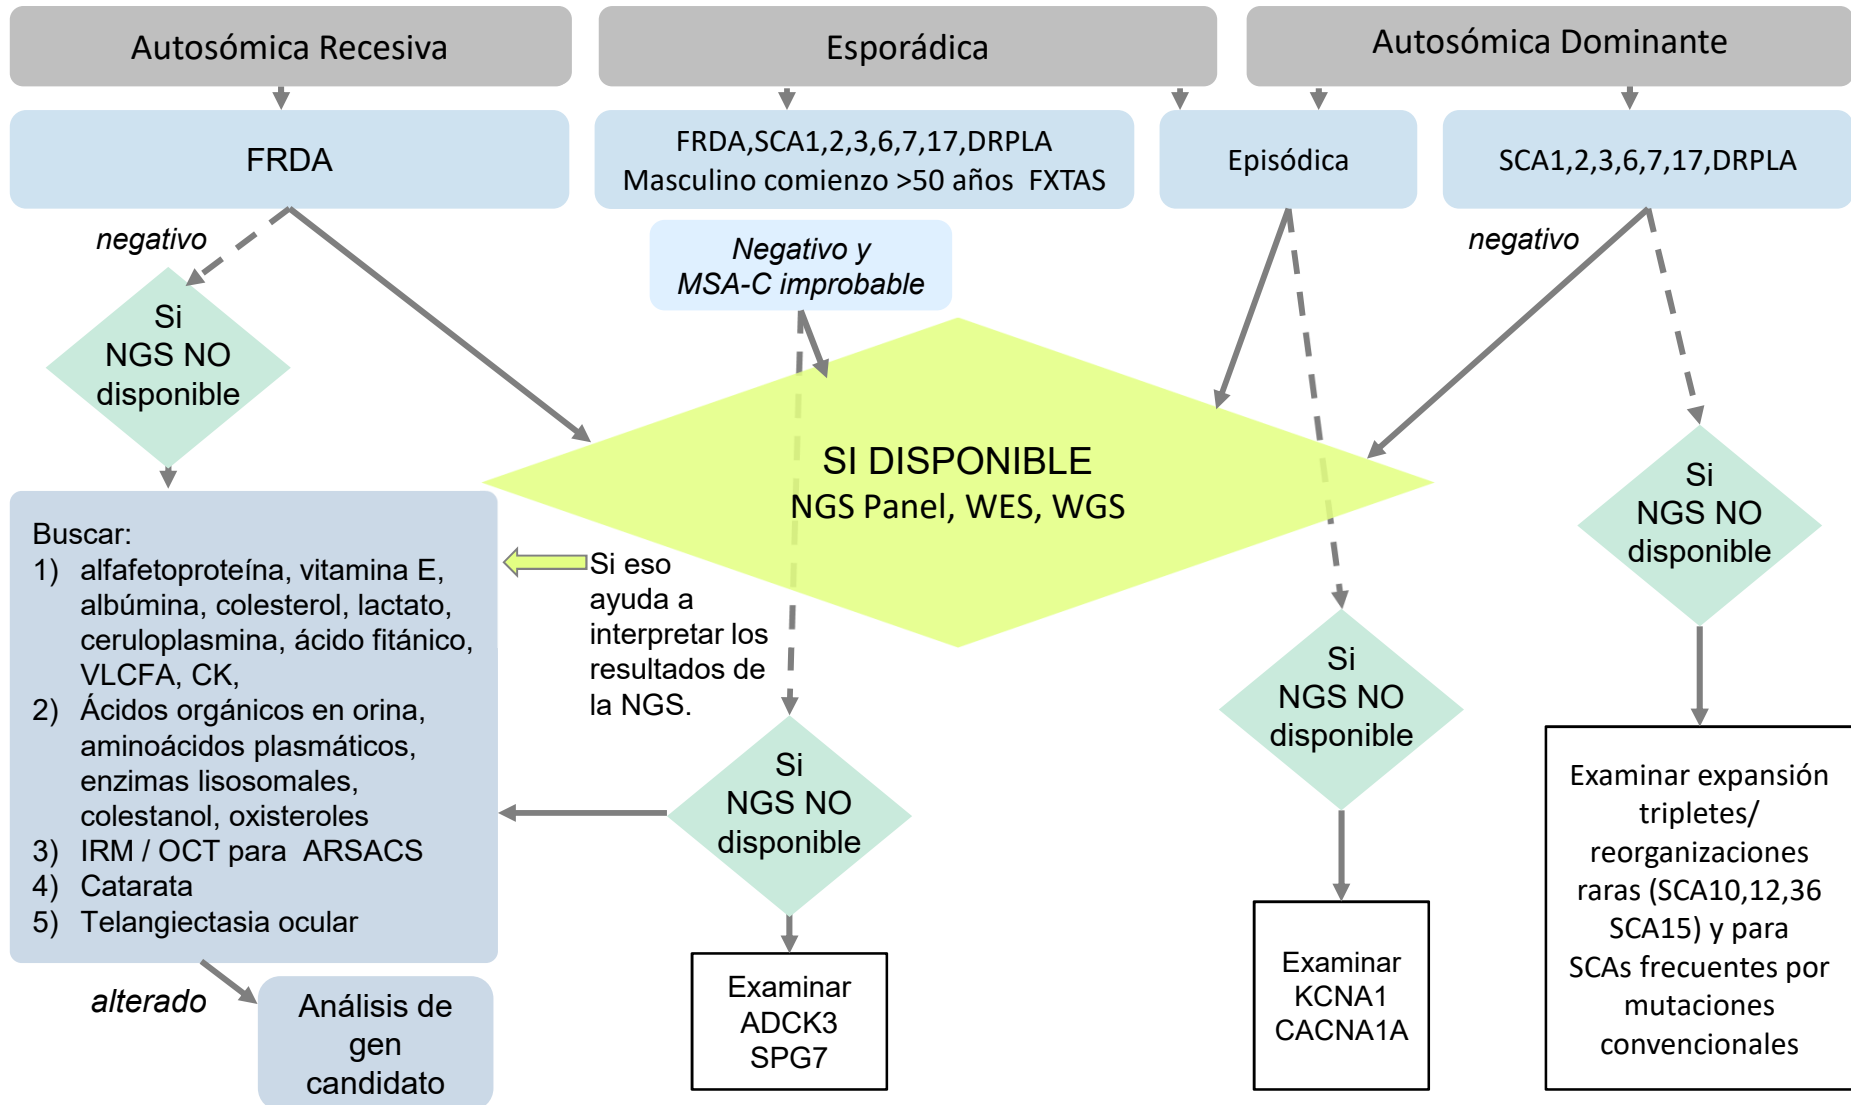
Autosómica Recesiva

Esporádica

Autosómica Dominante

FRDA

FRDA,SCA1,2,3,6,7,17,DRPLA
Masculino comienzo >50 años FXTAS

Episódica

SCA1,2,3,6,7,17,DRPLA

negativo

Negativo y
MSA-C improbable

negativo

Si
NGS NO
disponible

SI DISPONIBLE
NGS Panel, WES, WGS

Si
NGS NO
disponible

Buscar:
1) alfafetoproteína, vitamina E, albúmina, colesterol, lactato, ceruloplasmina, ácido fitánico, VLCFA, CK,
2) Ácidos orgánicos en orina, aminoácidos plasmáticos, enzimas lisosomales, colestanol, oxisteroles
3) IRM / OCT para ARSACS
4) Catarata
5) Telangiectasia ocular

Si eso ayuda a interpretar los resultados de la NGS.

Si
NGS NO
disponible

Si
NGS NO
disponible

Examinar expansión tripletes/ reorganizaciones raras (SCA10,12,36 SCA15) y para SCAs frecuentes por mutaciones convencionales

alterado

Análisis de gen candidato

Examinar
ADCK3
SPG7

Examinar
KCNA1
CACNA1A